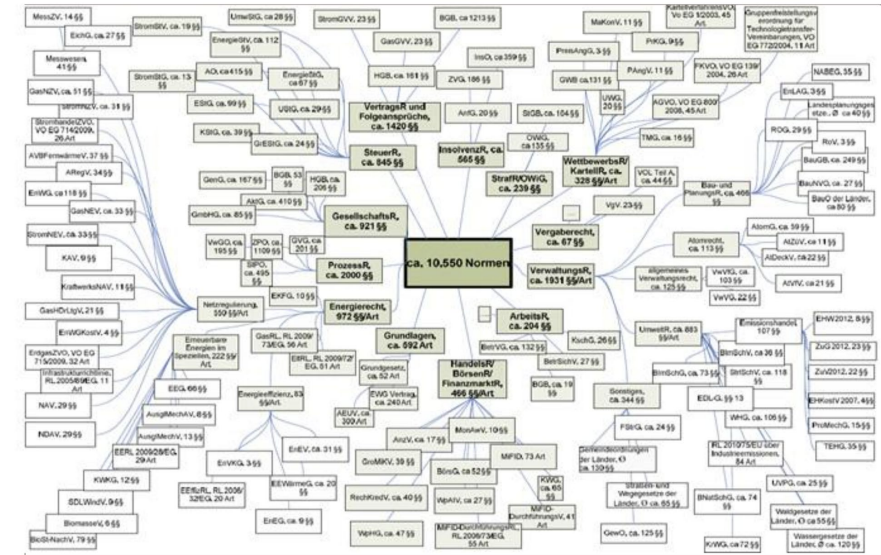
ca. 10.550 Normen

MessZV, 14 §§
EichG, ca. 27 §§
Messwesen, 41 §§
GasNZV, ca. 51 §§
StromNZV, ca. 31 §§
StromhandelZVO, VO EG 714/2009, 26 Art
AVBFernwärmeV, 37 §§
ARegV, 34 §§
EnWG, ca. 118 §§
GasNEV, ca. 33 §§
StromNEV, ca. 33 §§
KAV, 9 §§
KraftwerksNAV, 11 §§
GasHDrLtgV, 21 §§
EnWGKostV, 4 §§
ErdgasZVO, VO EG 715/2009, 32 Art
Infrastrukturrichtlinie, RL 2005/89/EG, 11 Art
NAV, 29 §§
NDAV, 29 §§
StromStV, ca. 19 §§
StromStG, ca. 13 §§
EnergieStV, ca. 112 §§
AO, ca. 415 §§
EnergieStG, ca. 67 §§
EStG, ca. 99 §§
UStG, ca. 29 §§
KStG, ca. 39 §§
GrEStG, ca. 24 §§
UmwStG, ca. 28 §§
StromGVV, 23 §§
GasGVV, 23 §§
BGB, ca. 1213 §§
HGB, ca. 161 §§
VertragsR und Folgeansprüche, ca. 1420 §§
SteuerR, ca. 845 §§
GenG, ca. 167 §§
BGBl. 53 §§
HGB, ca. 206 §§
AktG, ca. 410 §§
GmbHG, ca. 85 §§
GesellschaftsR, ca. 921 §§
VwGO, ca. 195 §§
ZPO, ca. 1109 §§
GVG, ca. 201 §§
StPO, ca. 495 §§
ProzessR, ca. 2000 §§
EKFG, 10 §§
Netzregulierung, 550 §§/Art
Energierecht, 972 §§/Art
Erneuerbare Energien im Speziellen, 222 §§/Art
EEG, 66 §§
AusglMechAV, 8 §§
AusglMechV, 13 §§
EERL 2009/28/EG, 29 Art
KWKG, 12 §§
SDLWindV, 9 §§
BiomasseV, 6 §§
BioSt-NachV, 79 §§
GasRL, RL 2009/73/EG, 56 Art
EltRL, RL 2009/72/EG, 51 Art
Energieeffizienz, 83 §§/Art
EnVKG, 3 §§
EEffizRL, RL 2006/32/EG, 20 Art
EnEV, ca. 31 §§
EEWärmeG, ca. 20 §§
EnEG, ca. 9 §§
Grundgesetz, ca. 62 Art
EWG Vertrag, ca. 240 Art
AEUV, ca. 300 Art
Grundlagen, ca. 592 Art
InsO, ca. 359 §§
ZVG, 186 §§
AnfG, 20 §§
InsolvenzR, ca. 565 §§
StGB, ca. 104 §§
OWiG, ca. 135 §§
StrafR/OWiG, ca. 239 §§
MaKonV, 11 §§
PreisAngG, 3 §§
PrKG, 9 §§
GWB, ca. 131 §§
PAngV, 11 §§
UWG, 20 §§
Kartellverfahrens VO, VO EG 1/2003, 45 Art
Gruppenfreistellungsverordnung für Technologietransfer-Vereinbarungen, VO EG 772/2004, 11 Art
FKVO, VO EG 139/2004, 26 Art
AGVO, VO EG 800/2008, 45 Art
TMG, ca. 16 §§
WettbewerbsR/KartellR, ca. 328 §§/Art
VOL Teil A, ca. 44 §§
VgV, 23 §§
Vergaberecht, ca. 67 §§
NABEG, 35 §§
EnLAG, 3 §§
Landesplanungsgesetze, Ø ca. 40 §§
ROG, 29 §§
RoV, 3 §§
BauGB, ca. 249 §§
BauNVO, ca. 27 §§
BauO der Länder, ca. 80 §§
Bau- und PlanungsR, ca. 466 §§
AtomG, ca. 59 §§
Atomrecht, ca. 113 §§
AtZüV, ca. 11 §§
AtDeckV, ca. 22 §§
AtVfV, ca. 21 §§
VerwaltungsR, ca. 1931 §§/Art
allgemeines Verwaltungsrecht, ca. 125 §§
VwVfG, ca. 103 §§
VwZG, 22 §§
ArbeitsR, ca. 204 §§
BetrVG, ca. 132 §§
KschG, 26 §§
BetrSichV, 27 §§
HandelsR/BörsenR/FinanzmarktR, 466 §§/Art
BGB, ca. 19 §§
MonAwV, 10 §§
AnzV, ca. 17 §§
GroMiKV, 39 §§
BörsG, ca. 52 §§
MiFID, 73 Art
RechKredV, ca. 40 §§
WpAIV, ca. 27 §§
KWG, ca. 65 §§
WpHG, ca. 47 §§
MiFID-Durchführungs-RL, RL 2006/73/EG, 55 Art
MiFID-DurchführungsV, 41 Art
Sonstiges, ca. 344 §§
FStrG, ca. 24 §§
Gemeindeordnungen der Länder, Ø ca. 130 §§
Straßen- und Wegegesetze der Länder, Ø ca. 65 §§
GewO, ca. 125 §§
UmweltR, ca. 883 §§/Art
Emissionshandel, 107 §§
BImSchV, ca. 36 §§
BImSchG, ca. 73 §§
StrlSchV, ca. 118 §§
EDL-G, §§ 13
WHG, ca. 106 §§
RL 2010/75/EU über Industrieemissionen, 84 Art
UVPG, ca. 25 §§
BNatSchG, ca. 74 §§
Waldgesetze der Länder, Ø ca. 55 §§
KrWG, ca. 72 §§
Wassergesetze der Länder, Ø ca. 120 §§
EHV2012, 8 §§
ZuG2012, 23 §§
ZuV2012, 22 §§
EHKostV2007, 4 §§
ProMechG, 15 §§
TEHG, 35 §§